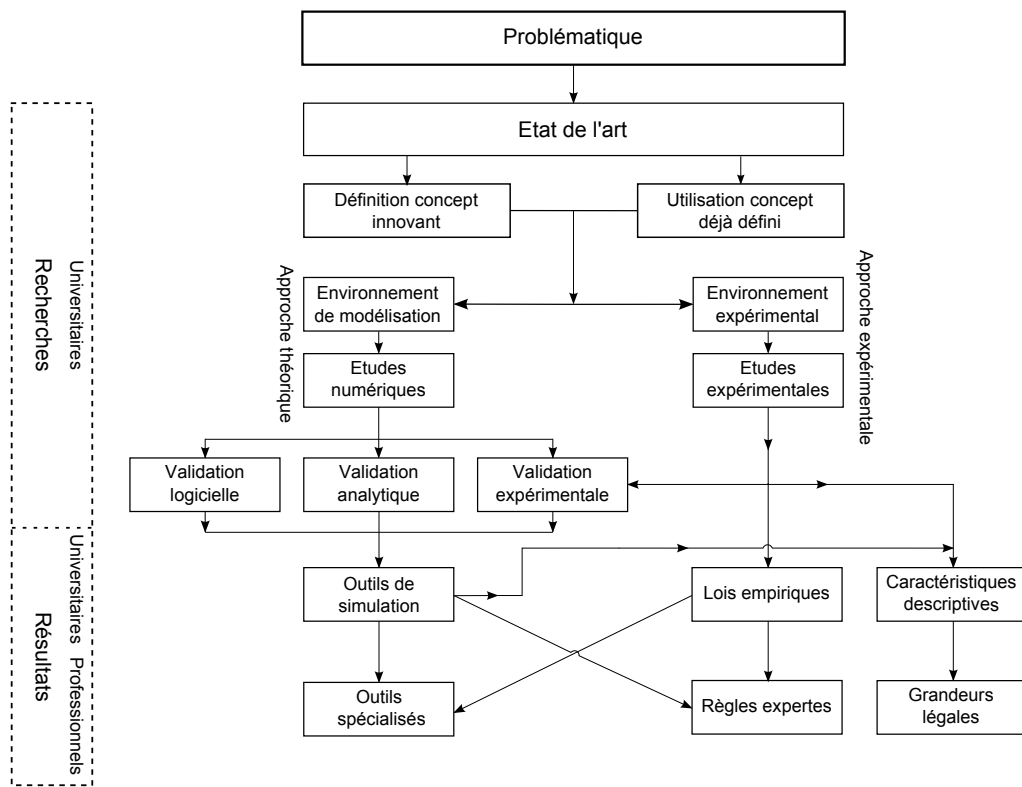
Problématique

Etat de l'art

Définition concept innovant

Utilisation concept déjà défini

Recherches Universitaires

Approche théorique

Approche expérimentale

Environnement de modélisation

Environnement expérimental

Etudes numériques

Etudes expérimentales

Validation logicielle

Validation analytique

Validation expérimentale

Résultats Universitaires Professionnels

Outils de simulation

Lois empiriques

Caractéristiques descriptives

Outils spécialisés

Règles expertes

Grandeurs légales